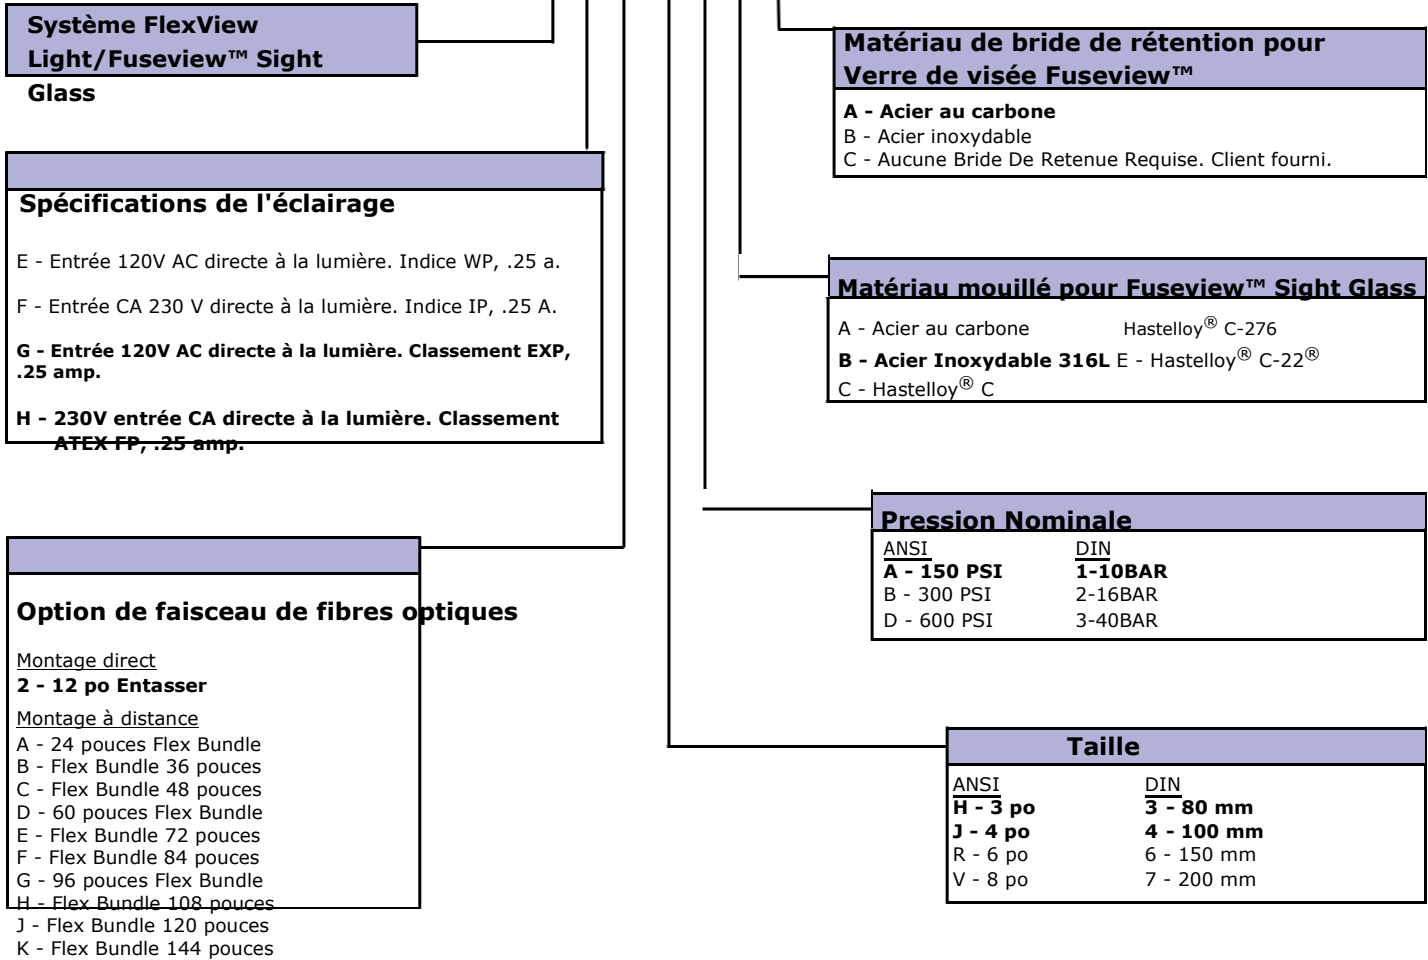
Système FlexView Light/Fuseview™ Sight Glass

Spécifications de l'éclairage

E - Entrée 120V AC directe à la lumière. Indice WP, .25 a.

F - Entrée CA 230 V directe à la lumière. Indice IP, .25 A.

G - Entrée 120V AC directe à la lumière. Classement EXP, .25 amp.

H - 230V entrée CA directe à la lumière. Classement ATEX FP, .25 amp.

Option de faisceau de fibres optiques

Montage direct
2 - 12 po Entasser
Montage à distance
A - 24 pouces Flex Bundle
B - Flex Bundle 36 pouces
C - Flex Bundle 48 pouces
D - 60 pouces Flex Bundle
E - Flex Bundle 72 pouces
F - Flex Bundle 84 pouces
G - 96 pouces Flex Bundle
H - Flex Bundle 108 pouces
J - Flex Bundle 120 pouces
K - Flex Bundle 144 pouces

Matériau de bride de rétention pour Verre de visée Fuseview™

A - Acier au carbone
B - Acier inoxydable
C - Aucune Bride De Retenue Requise. Client fourni.

Matériau mouillé pour Fuseview™ Sight Glass

A - Acier au carbone Hastelloy® C-276
B - Acier Inoxydable 316L E - Hastelloy® C-22®
C - Hastelloy® C

Pression Nominale

| ANSI | DIN |
|---|---|
| A - 150 PSI | 1-10BAR |
| B - 300 PSI | 2-16BAR |
| D - 600 PSI | 3-40BAR |

Taille

| ANSI | DIN |
|---|---|
| H - 3 po | 3 - 80 mm |
| J - 4 po | 4 - 100 mm |
| R - 6 po | 6 - 150 mm |
| V - 8 po | 7 - 200 mm |